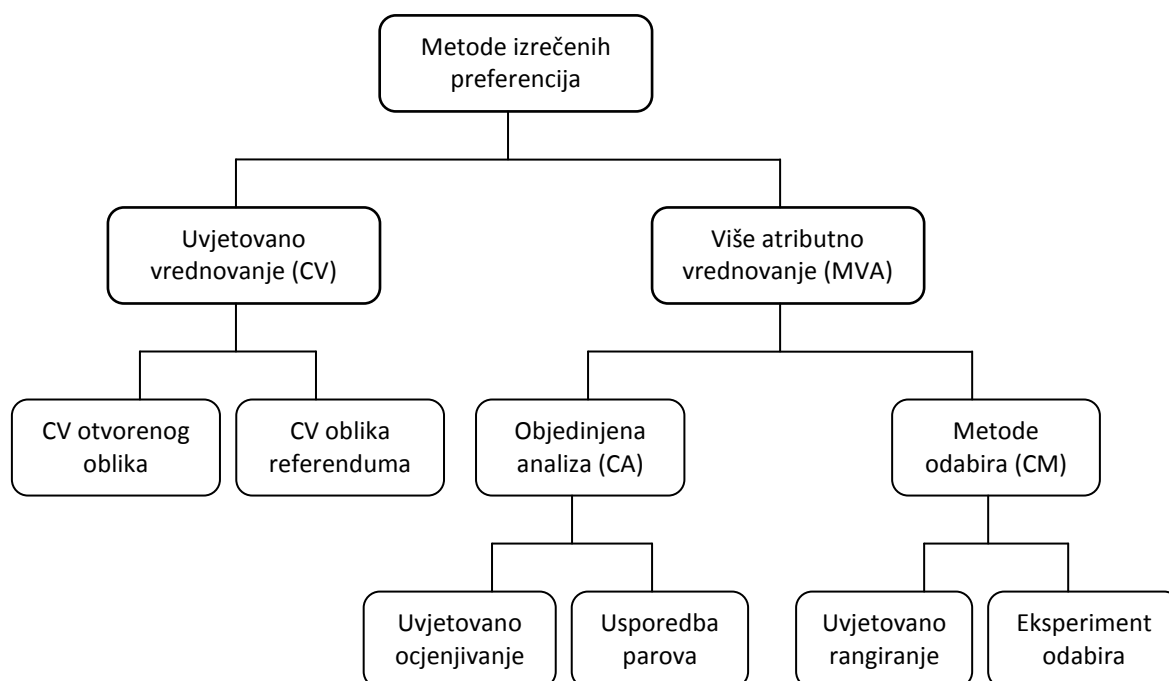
Metode izrečenih preferencija

Uvjetovano vrednovanje (CV)

Više atributno vrednovanje (MVA)

CV otvorenog oblika

CV oblika referenduma

Objedinjena analiza (CA)

Metode odabira (CM)

Uvjetovano ocjenjivanje

Usporedba parova

Uvjetovano rangiranje

Eksperiment odabira